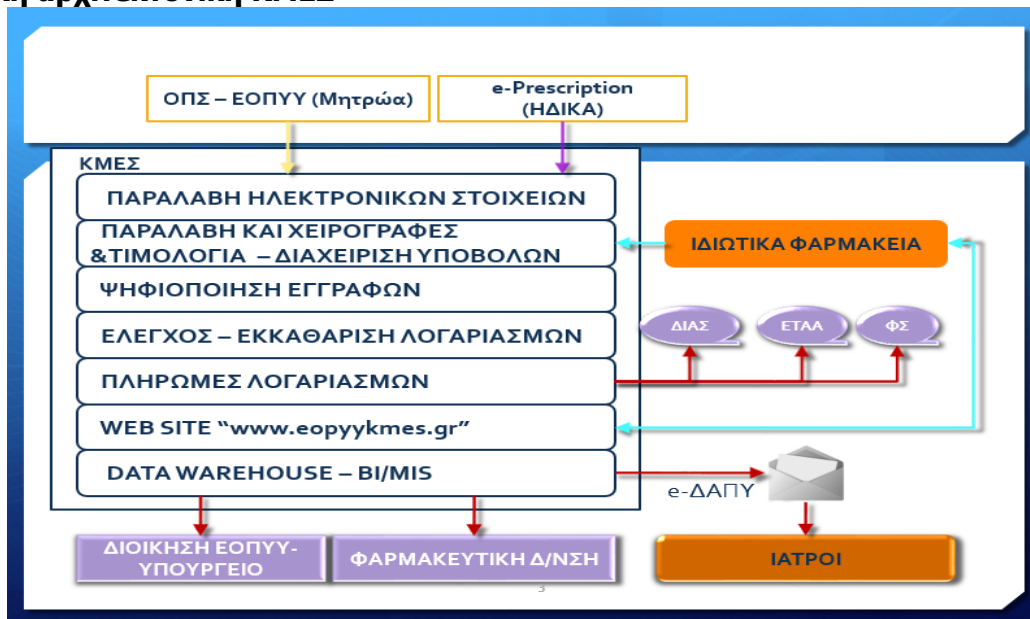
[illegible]

ΟΠΣ – ΕΟΠΥΥ (Μητρώα)

e-Prescription (ΗΔΙΚΑ)

ΚΜΕΣ

ΠΑΡΑΛΑΒΗ ΗΛΕΚΤΡΟΝΙΚΩΝ ΣΤΟΙΧΕΙΩΝ

ΠΑΡΑΛΑΒΗ ΚΑΙ ΧΕΙΡΟΓΡΑΦΕΣ &ΤΙΜΟΛΟΓΙΑ – ΔΙΑΧΕΙΡΙΣΗ ΥΠΟΒΟΛΩΝ

ΨΗΦΙΟΠΟΙΗΣΗ ΕΓΓΡΑΦΩΝ

ΕΛΕΓΧΟΣ – ΕΚΚΑΘΑΡΙΣΗ ΛΟΓΑΡΙΑΣΜΩΝ

ΠΛΗΡΩΜΕΣ ΛΟΓΑΡΙΑΣΜΩΝ

WEB SITE "www.eopyykmes.gr"

DATA WAREHOUSE – BI/MIS

ΙΔΙΩΤΙΚΑ ΦΑΡΜΑΚΕΙΑ

ΔΙΑΣ

ΕΤΑΑ

ΦΣ

e-ΔΑΠΥ

ΔΙΟΙΚΗΣΗ ΕΟΠΥΥ-ΥΠΟΥΡΓΕΙΟ

ΦΑΡΜΑΚΕΥΤΙΚΗ Δ/ΝΣΗ

ΙΑΤΡΟΙ

3